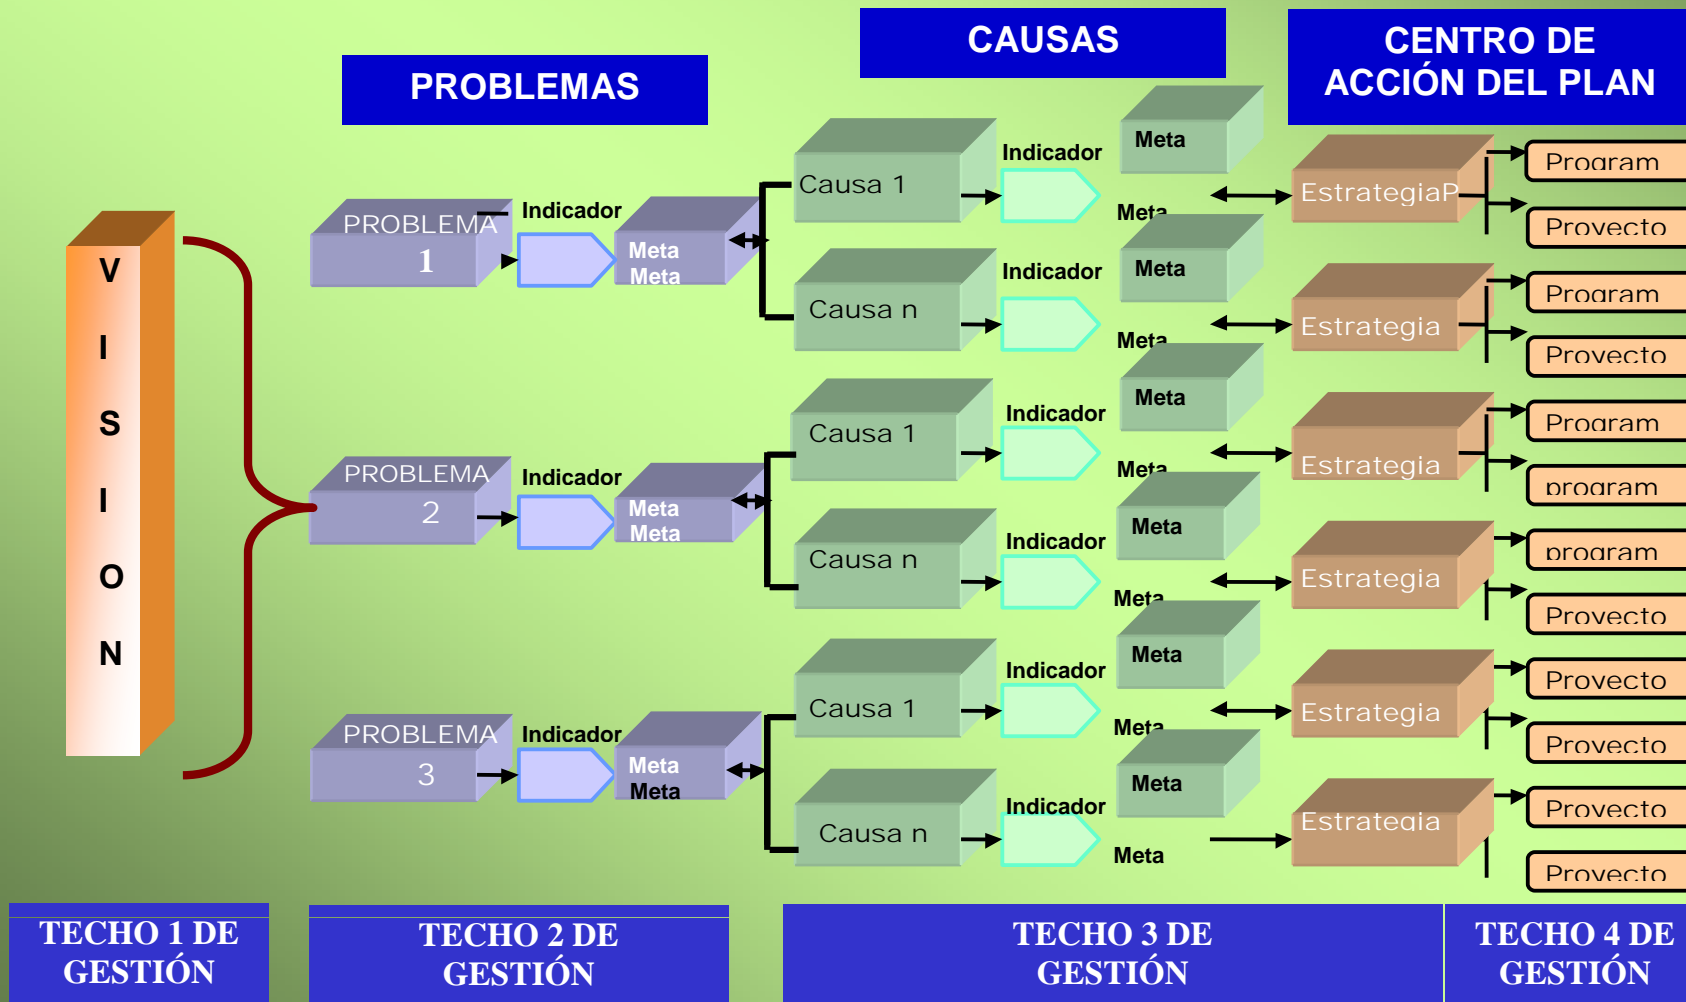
PROBLEMAS

CAUSAS

CENTRO DE ACCIÓN DEL PLAN

V I S I O N

PROBLEMA 1
Indicador
Meta
Meta

PROBLEMA 2
Indicador
Meta
Meta

PROBLEMA 3
Indicador
Meta
Meta

Causa 1
Indicador
Meta
Meta

Causa n
Indicador
Meta
Meta

Causa 1
Indicador
Meta
Meta

Causa n
Indicador
Meta
Meta

Causa 1
Indicador
Meta
Meta

Causa n
Indicador
Meta
Meta

EstrategiaP
Program
Provecto

Estrategia
Program
Provecto

Estrategia
Program
program

Estrategia
program
Provecto

Estrategia
Provecto
Provecto

Estrategia
Provecto
Provecto

TECHO 1 DE GESTIÓN

TECHO 2 DE GESTIÓN

TECHO 3 DE GESTIÓN

TECHO 4 DE GESTIÓN